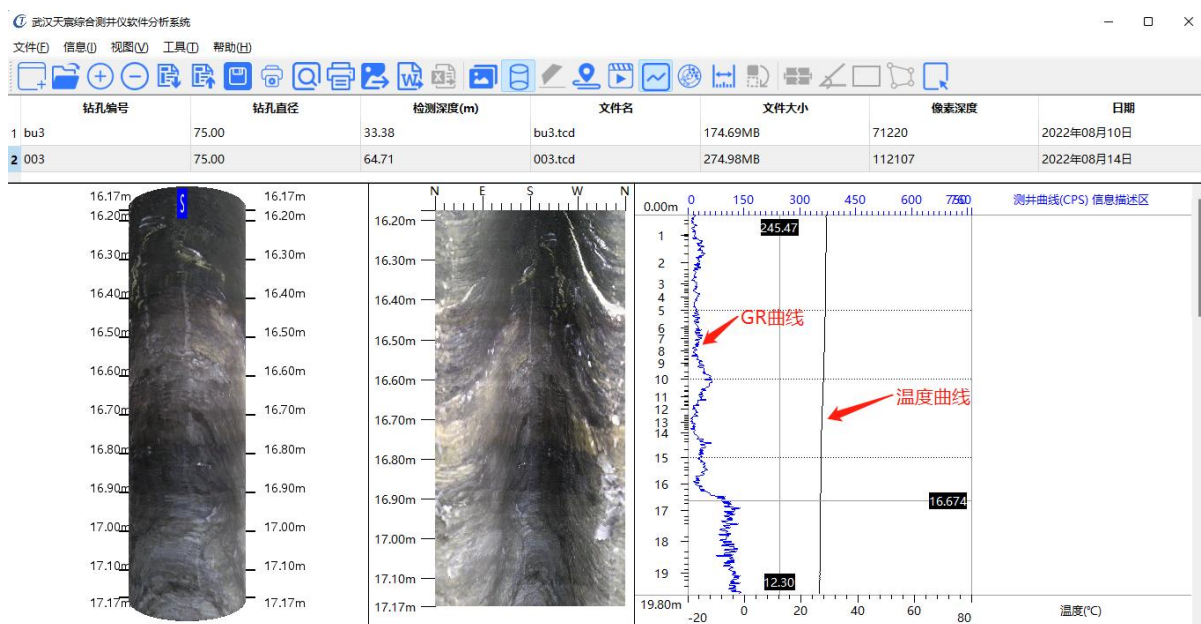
武汉天宸综合测井仪软件分析系统

文件(F) 信息(I) 视图(V) 工具(T) 帮助(H)

| | 钻孔编号 | 钻孔直径 | 检测深度(m) | 文件名 | 文件大小 | 像素深度 | 日期 |
|---|---|---|---|---|---|---|---|
| 1 | bu3 | 75.00 | 33.38 | bu3.tcd | 174.69MB | 71220 | 2022年08月10日 |
| 2 | 003 | 75.00 | 64.71 | 003.tcd | 274.98MB | 112107 | 2022年08月14日 |

16.17m 16.20m 16.30m 16.40m 16.50m 16.60m 16.70m 16.80m 16.90m 17.00m 17.10m 17.17m

S

16.17m 16.20m 16.30m 16.40m 16.50m 16.60m 16.70m 16.80m 16.90m 17.00m 17.10m 17.17m

N E S W N

16.20m 16.30m 16.40m 16.50m 16.60m 16.70m 16.80m 16.90m 17.00m 17.10m 17.17m

0.00m 0 150 300 450 600 750 900 测井曲线(CPS) 信息描述区

245.47

1 2 3 4 5 6 7 8 9 10 11 12 13 14 15 16 17 18 19

GR曲线

温度曲线

16.674

12.30

19.80m -20 0 20 40 60 80 温度(℃)